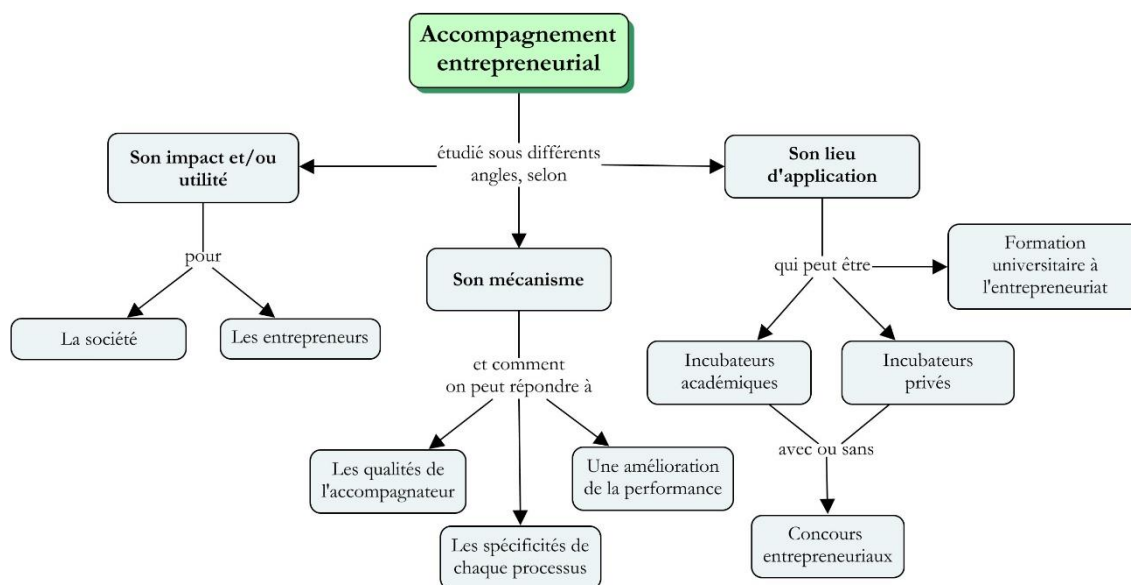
Accompagnement entrepreneurial

étudié sous différents angles, selon

Son impact et/ou utilité

pour

La société

Les entrepreneurs

Son mécanisme

et comment on peut répondre à

Les qualités de l'accompagnateur

Les spécificités de chaque processus

Une amélioration de la performance

Son lieu d'application

qui peut être

Formation universitaire à l'entrepreneuriat

Incubateurs académiques

Incubateurs privés

avec ou sans

Concours entrepreneuriaux